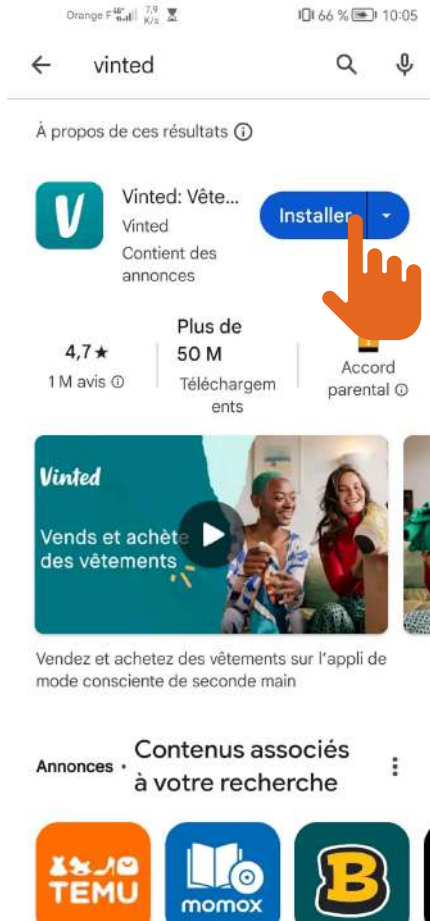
Orange F 7,9 K/s 66 % 10:05

vinted

À propos de ces résultats ⓘ

Vinted: Vête...
Vinted
Contient des annonces

Installer

4,7★
1 M avis ⓘ

Plus de 50 M
Téléchargements

Accord parental ⓘ

Vinted
Vends et achète des vêtements

Vendez et achetez des vêtements sur l'appli de mode consciente de seconde main

Annonces · Contenus associés à votre recherche

TEMU

momox

B